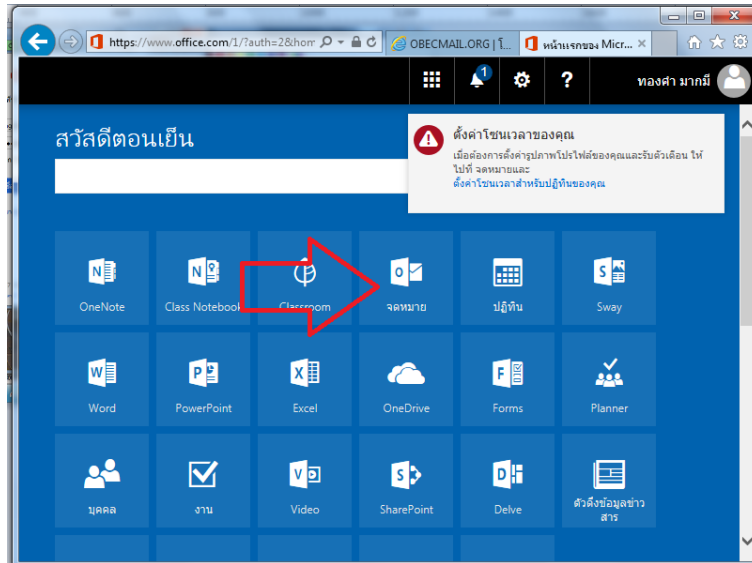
https://www.office.com/1/?auth=2&hom

OBECMAIL.ORG | โ...

หน้าแรกของ Micr...

1

?

ทองคำ มากมี

สวัสดีตอนเย็น

ตั้งค่าโซนเวลาของคุณ

เมื่อต้องการตั้งค่ารูปภาพโปรไฟล์ของคุณและรับตัวเตือน ให้ไปที่ จดหมายและ

ตั้งค่าโซนเวลาสำหรับปฏิทินของคุณ

OneNote

Class Notebook

Classroom

จดหมาย

ปฏิทิน

Sway

Word

PowerPoint

Excel

OneDrive

Forms

Planner

บุคคล

งาน

Video

SharePoint

Delve

ตัวดึงข้อมูลข่าวสาร